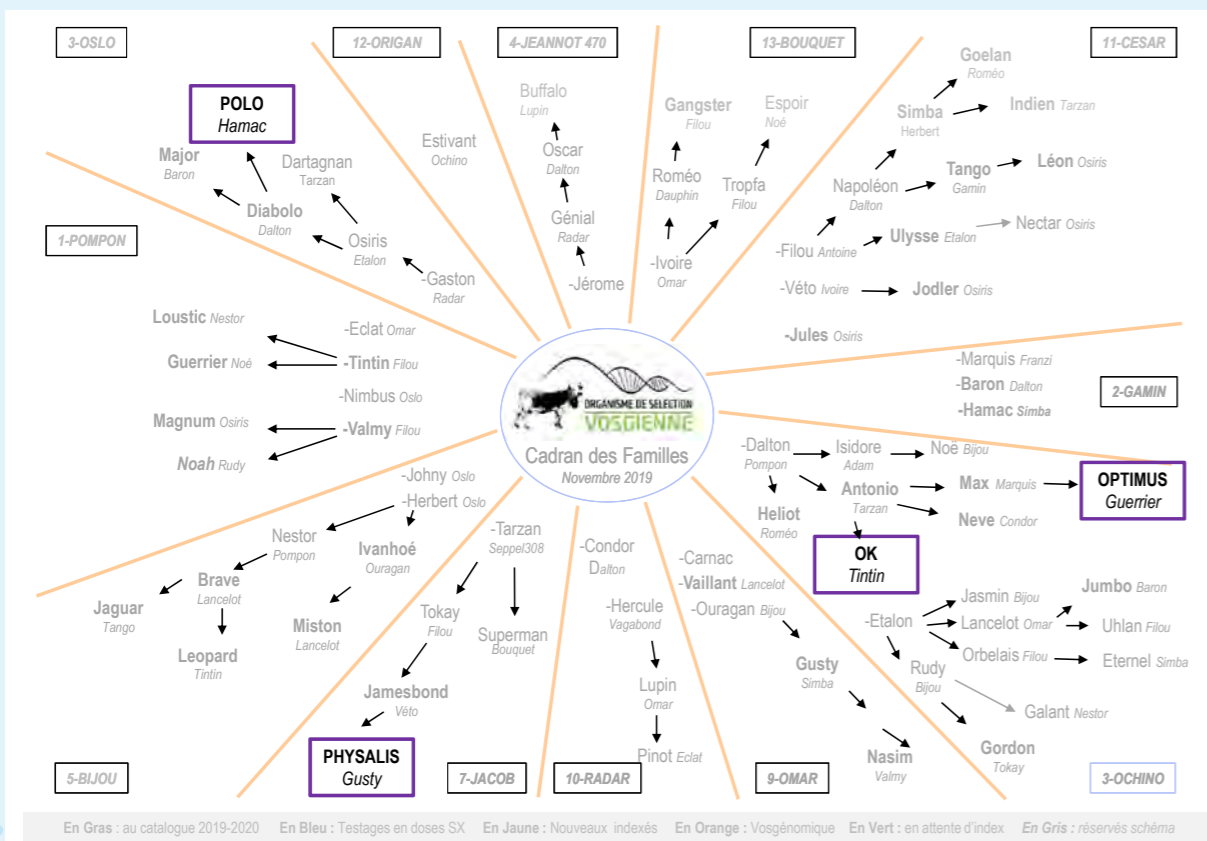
3-OSLO
12-ORIGAN
4-JEANNOT 470
13-BOUQUET
11-CESAR

POLO
Hamac

Major
Baron

Diabolo
Dalton

Dartagnan
Tarzan

Osiris
Etalon

Gaston
Radar

Estivant
Ochino

Buffalo
Lupin

Oscar
Dalton

Génial
Radar

-Jérome

Gangster
Filou

Roméo
Dauphin

-Ivoire
Omar

Espoir
Noé

Tropfa
Filou

Goelan
Roméo

Simba
Herbert

Indien Tarzan

Napoléon
Dalton

Tango
Gamin

Léon Osiris

-Filou Antoine

Ulysse Etalon

Nectar Osiris

-Véto Ivoire

Jodler Osiris

-Jules Osiris

1-POMPON

Loustic Nestor

-Eclat Omar

Guerrier Noé

-Tintin Filou

-Nimbus Oslo

Magnum Osiris

-Valmy Filou

Noah Rudy

ORGANISME DE SELECTION
VOSGIENNE
Cadran des Familles
Novembre 2019

-Marquis Franzi
-Baron Dalton
-Hamac Simba

2-GAMIN

-Dalton
Pompon

Isidore
Adam

Noé Bijou

Antonio
Tarzan

Max Marquis

OPTIMUS
Guerrier

Heliot
Roméo

Neve Condor

OK
Tintin

-Johny Oslo
-Herbert Oslo

Nestor
Pompon

Ivanhoé
Ouragan

Brave
Lancelot

Jaguar
Tango

Leopard
Tintin

Miston
Lancelot

-Tarzan
Seppel308

Tokay
Filou

Superman
Bouquet

Jamesbond
Véto

PHYSALIS
Gusty

-Condor
Dalton

-Hercule
Vagabond

Lupin
Omar

Pinot Eclat

-Carnac
-Vaillant Lancelot
-Ouragan Bijou

Gusty
Simba

Nasim
Valmy

-Etalon

Jasmin Bijou

Lancelot Omar

Jumbo Baron

Uhlan Filou

Orbelais Filou

Eternel Simba

Rudy
Bijou

Galant Nestor

Gordon
Tokay

5-BIJOU
7-JACOB
10-RADAR
9-OMAR
3-OCHINO

En Gras : au catalogue 2019-2020 En Bleu : Testages en doses SX En Jaune : Nouveaux indexés En Orange : Vosgénomique En Vert : en attente d'index En Gris : réservés schéma